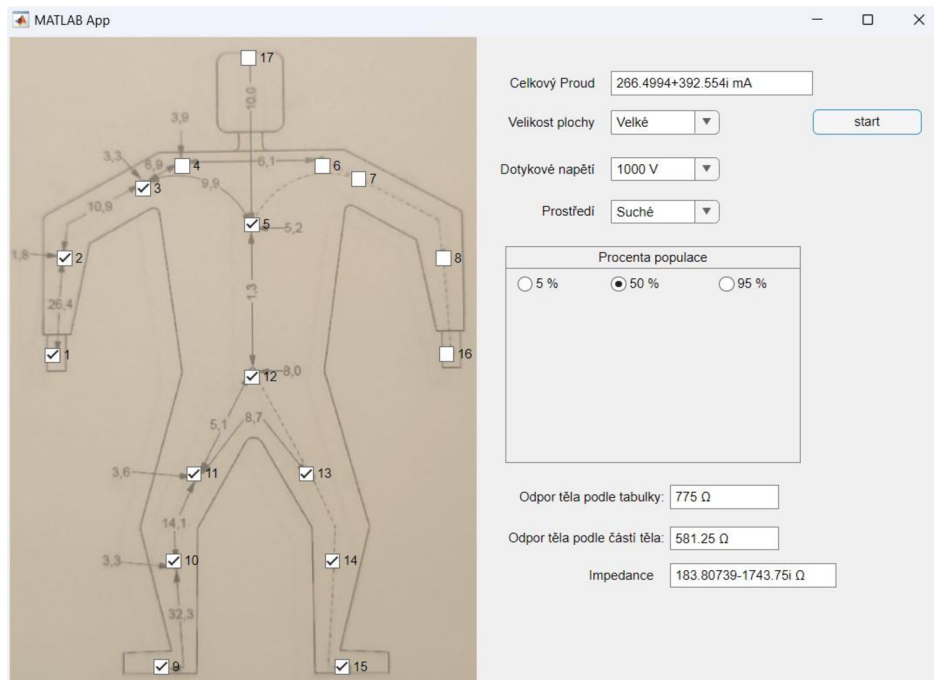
MATLAB App

17
10,0
3,9
3,3
6,9
4
6,1
6
7
3
9,9
10,9
5
5,2
1,8
2
8
26,4
1,3
1
16
12
8,0
5,1
8,7
3,6
11
13
14,1
3,3
10
14
32,3
9
15

Celkový Proud 266.4994+392.554i mA

Velikost plochy Velké

start

Dotykové napětí 1000 V

Prostředí Suché

Procenta populace

5 %
50 %
95 %

Odpor těla podle tabulky: 775 Ω

Odpor těla podle částí těla: 581.25 Ω

Impedance 183.80739-1743.75i Ω